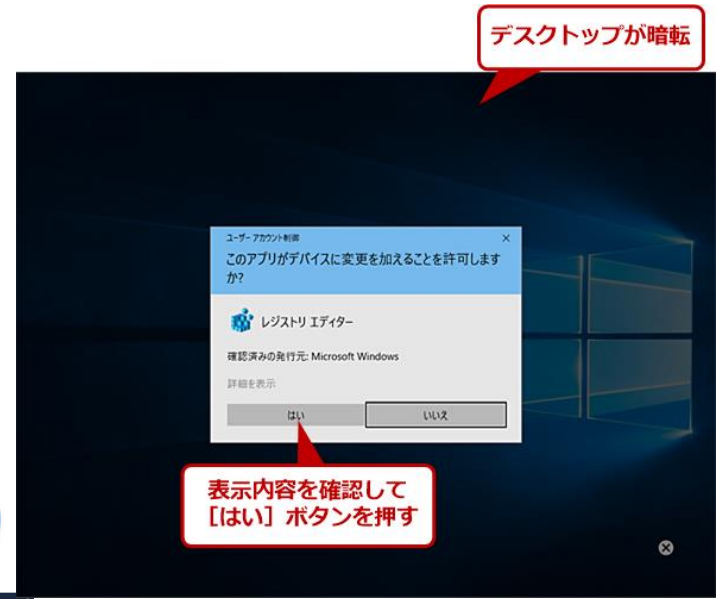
デスクトップが暗転

ユーザー アカウント制御

このアプリがデバイスに変更を加えることを許可しますか?

レジストリ エディター

確認済みの発行元: Microsoft Windows

詳細を表示

はい

いいえ

表示内容を確認して［はい］ボタンを押す